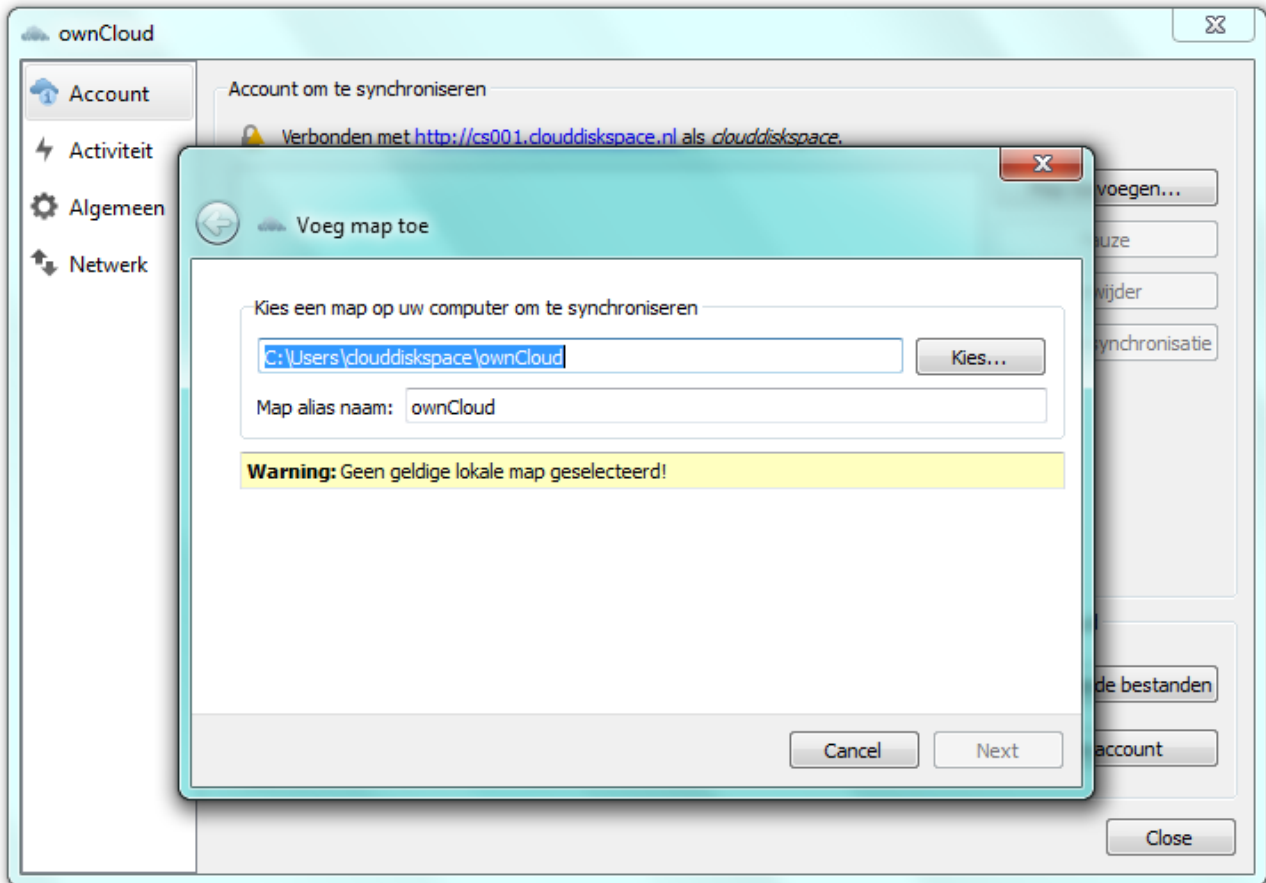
ownCloud

Account
Activiteit
Algemeen
Netwerk

Account om te synchroniseren

Verbonden met http://cs001.clouddiskspace.nl als clouddiskspace.

voegen...
auze
wijder
synchronisatie

de bestanden
account

Close

Voeg map toe

Kies een map op uw computer om te synchroniseren

C:\Users\clouddiskspace\ownCloud

Kies...

Map alias naam: ownCloud

Warning: Geen geldige lokale map geselecteerd!

Cancel
Next